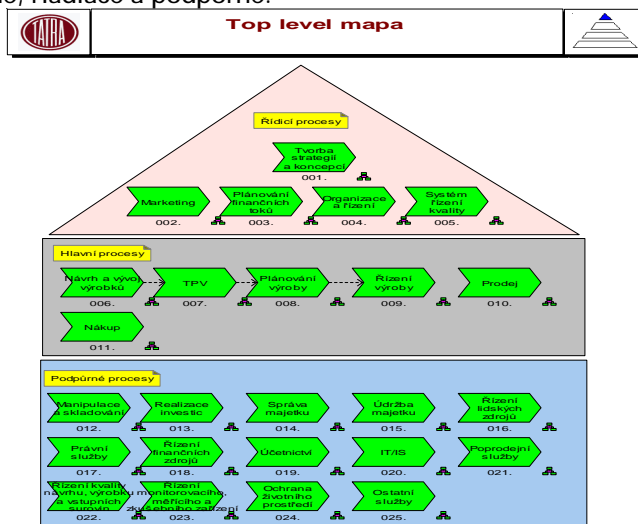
ní, Řídící a podpůrné.

TATRA

Top level mapa

Řídící procesy

Tvorba strategií a koncepcí
001.

Marketing
002.

Plánování finančních toků
003.

Organizace a řízení
004.

Systém řízení kvality
005.

Hlavní procesy

Návrh a vývoj výrobků
006.

TPV
007.

Plánování výroby
008.

Řízení výroby
009.

Prodej
010.

Nákup
011.

Podpůrné procesy

Manipulace a skladování
012.

Realizace investic
013.

Správa majetku
014.

Údržba majetku
015.

Řízení lidských zdrojů
016.

Právní služby
017.

Řízení finančních zdrojů
018.

Účetnictví
019.

IT/IS
020.

Poprodejní služby
021.

Řízení kvality návrhu, výrobku a vstupních surovin
022.

Řízení monitorovacího, měřicího a zkušebního zařízení
023.

Ochrana životního prostředí
024.

Ostatní služby
025.